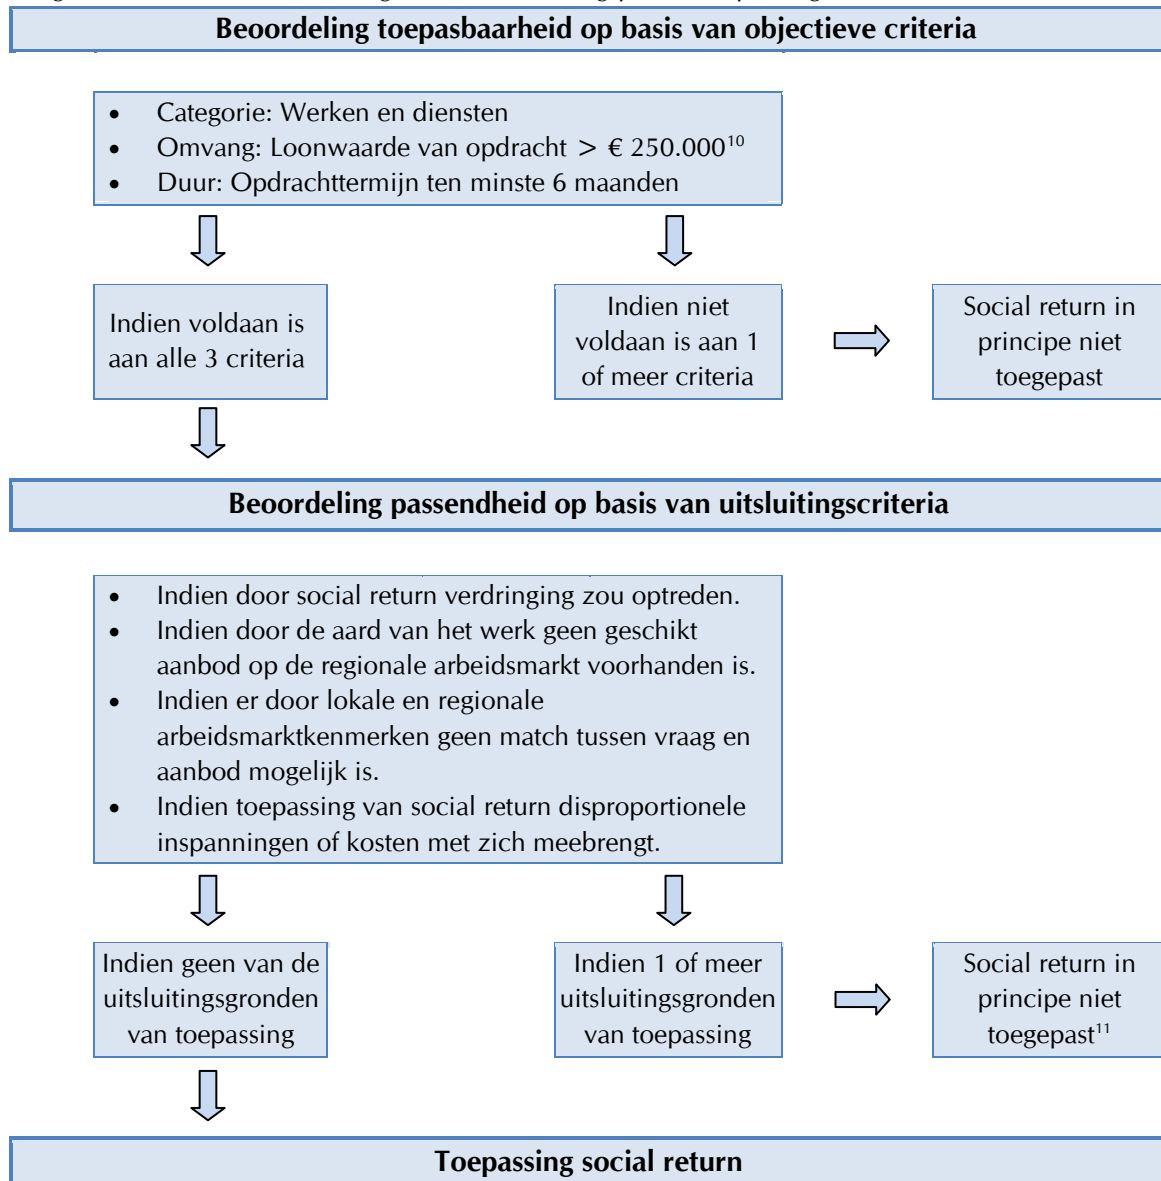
Beoordeling toepasbaarheid op basis van objectieve criteria

- Categorie: Werken en diensten
- Omvang: Loonwaarde van opdracht > € 250.000$^{10}$
- Duur: Opdrachttermijn ten minste 6 maanden

Indien voldaan is aan alle 3 criteria

Indien niet voldaan is aan 1 of meer criteria

Social return in principe niet toegepast

Beoordeling passendheid op basis van uitsluitingscriteria

- Indien door social return verdringing zou optreden.
- Indien door de aard van het werk geen geschikt aanbod op de regionale arbeidsmarkt voorhanden is.
- Indien er door lokale en regionale arbeidsmarktkenmerken geen match tussen vraag en aanbod mogelijk is.
- Indien toepassing van social return disproportionele inspanningen of kosten met zich meebrengt.

Indien geen van de uitsluitingsgronden van toepassing

Indien 1 of meer uitsluitingsgronden van toepassing

Social return in principe niet toegepast$^{11}$

Toepassing social return